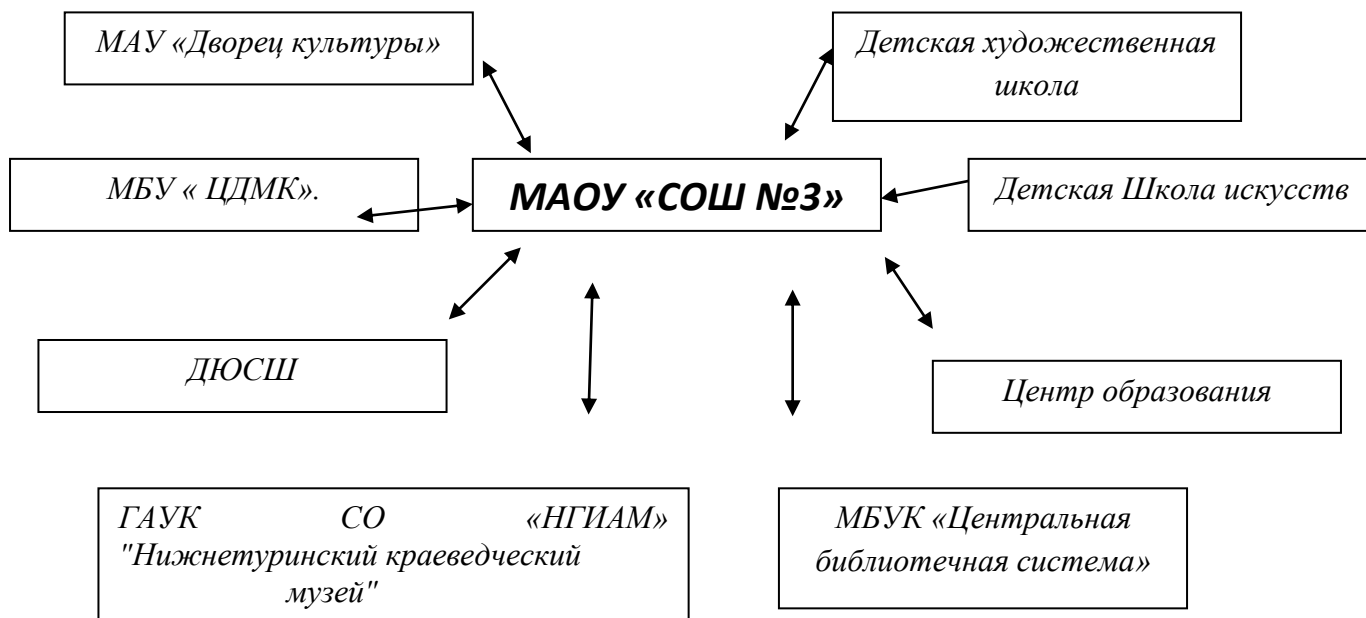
МАУ «Дворец культуры»

Детская художественная школа

МБУ « ЦДМК».

МАОУ «СОШ №3»

Детская Школа искусств

ДЮСШ

Центр образования

ГАУК СО «НГИАМ» "Нижнетуринский краеведческий музей"

МБУК «Центральная библиотечная система»